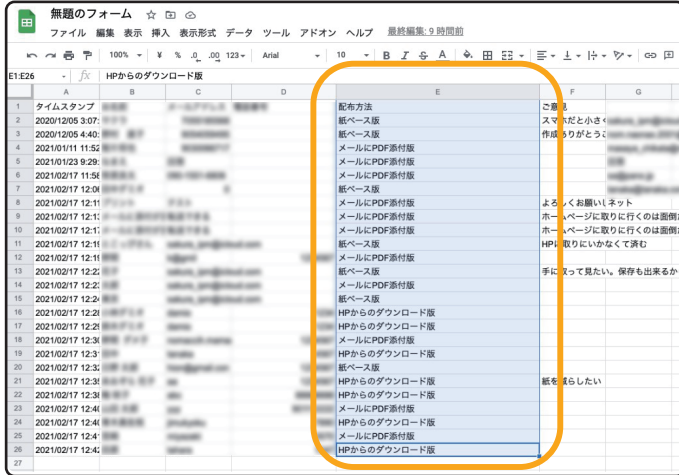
無題のフォーム ☆

ファイル 編集 表示 挿入 表示形式 データ ツール アドオン ヘルプ 最終編集: 9 時間前

100% ¥ % .0 .00 123 Arial 10 B I S A

E1:E26 fx HPからのダウンロード版

| | A | B | C | D | E | F | G |
|---|---|---|---|---|---|---|---|
| 1 | タイムスタンプ | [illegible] | メールアドレス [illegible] | | 配布方法 | ご意見 | |
| 2 | 2020/12/05 3:07: | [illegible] | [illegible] | | 紙ベース版 | スマホだと小さく | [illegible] |
| 3 | 2020/12/05 4:40: | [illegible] | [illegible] | | 紙ベース版 | 作成ありがとうご | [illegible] |
| 4 | 2021/01/11 11:52 | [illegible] | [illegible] | | メールにPDF添付版 | | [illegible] |
| 5 | 2021/01/23 9:29: | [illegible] | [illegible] | | メールにPDF添付版 | | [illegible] |
| 6 | 2021/02/17 11:56 | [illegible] | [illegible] | | メールにPDF添付版 | | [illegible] |
| 7 | 2021/02/17 12:06 | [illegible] | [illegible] | | 紙ベース版 | | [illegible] |
| 8 | 2021/02/17 12:11 | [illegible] | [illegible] | | メールにPDF添付版 | よろしくお願いし | ネット |
| 9 | 2021/02/17 12:1 | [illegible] | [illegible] | | メールにPDF添付版 | ホームページに取りに行くのは面倒 | |
| 10 | 2021/02/17 12:1 | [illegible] | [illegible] | | メールにPDF添付版 | ホームページに取りに行くのは面倒 | |
| 11 | 2021/02/17 12:1 | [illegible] | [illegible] | | 紙ベース版 | HPに取りにいかなくて済む | |
| 12 | 2021/02/17 12:1 | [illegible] | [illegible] | | メールにPDF添付版 | | |
| 13 | 2021/02/17 12:2 | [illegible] | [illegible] | | 紙ベース版 | 手に取って見たい。保存も出来るか | |
| 14 | 2021/02/17 12:2 | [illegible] | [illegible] | | メールにPDF添付版 | | |
| 15 | 2021/02/17 12:2 | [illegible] | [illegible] | | 紙ベース版 | | |
| 16 | 2021/02/17 12:2 | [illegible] | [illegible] | | HPからのダウンロード版 | | |
| 17 | 2021/02/17 12:2 | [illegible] | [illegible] | | HPからのダウンロード版 | | |
| 18 | 2021/02/17 12:3 | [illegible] | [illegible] | | メールにPDF添付版 | | |
| 19 | 2021/02/17 12:3 | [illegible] | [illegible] | | メールにPDF添付版 | | |
| 20 | 2021/02/17 12:3 | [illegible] | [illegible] | | 紙ベース版 | | |
| 21 | 2021/02/17 12:3 | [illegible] | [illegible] | | HPからのダウンロード版 | 紙を減らしたい | |
| 22 | 2021/02/17 12:3 | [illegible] | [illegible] | | HPからのダウンロード版 | | |
| 23 | 2021/02/17 12:4 | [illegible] | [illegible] | | メールにPDF添付版 | | |
| 24 | 2021/02/17 12:4 | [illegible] | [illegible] | | HPからのダウンロード版 | | |
| 25 | 2021/02/17 12:4 | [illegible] | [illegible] | | メールにPDF添付版 | | |
| 26 | 2021/02/17 12:4 | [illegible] | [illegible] | | HPからのダウンロード版 | | |
| 27 | | | | | | | |